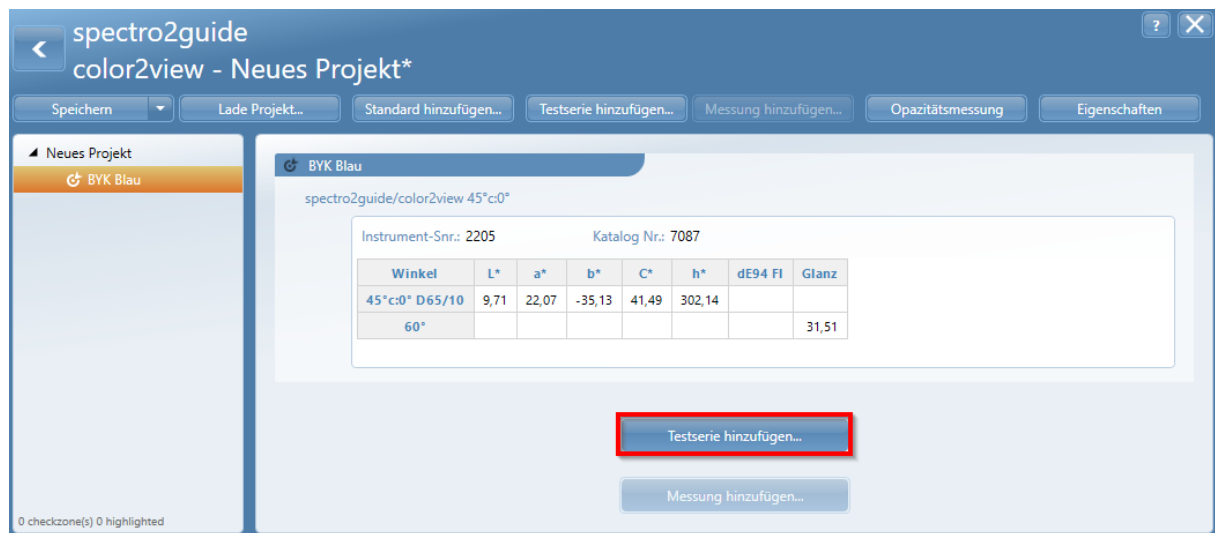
spectro2guide
color2view - Neues Projekt*

?

Speichern | Lade Projekt... | Standard hinzufügen... | Testserie hinzufügen... | Messung hinzufügen... | Opazitätsmessung | Eigenschaften

Neues Projekt
BYK Blau

0 checkzone(s) 0 highlighted

BYK Blau

spectro2guide/color2view 45°c:0°

Instrument-Snr.: 2205 Katalog Nr.: 7087

| Winkel | L* | a* | b* | C* | h* | dE94 FI | Glanz |
|---|---|---|---|---|---|---|---|
| 45°c:0° D65/10 | 9,71 | 22,07 | -35,13 | 41,49 | 302,14 | | |
| 60° | | | | | | | 31,51 |

Testserie hinzufügen...

Messung hinzufügen...